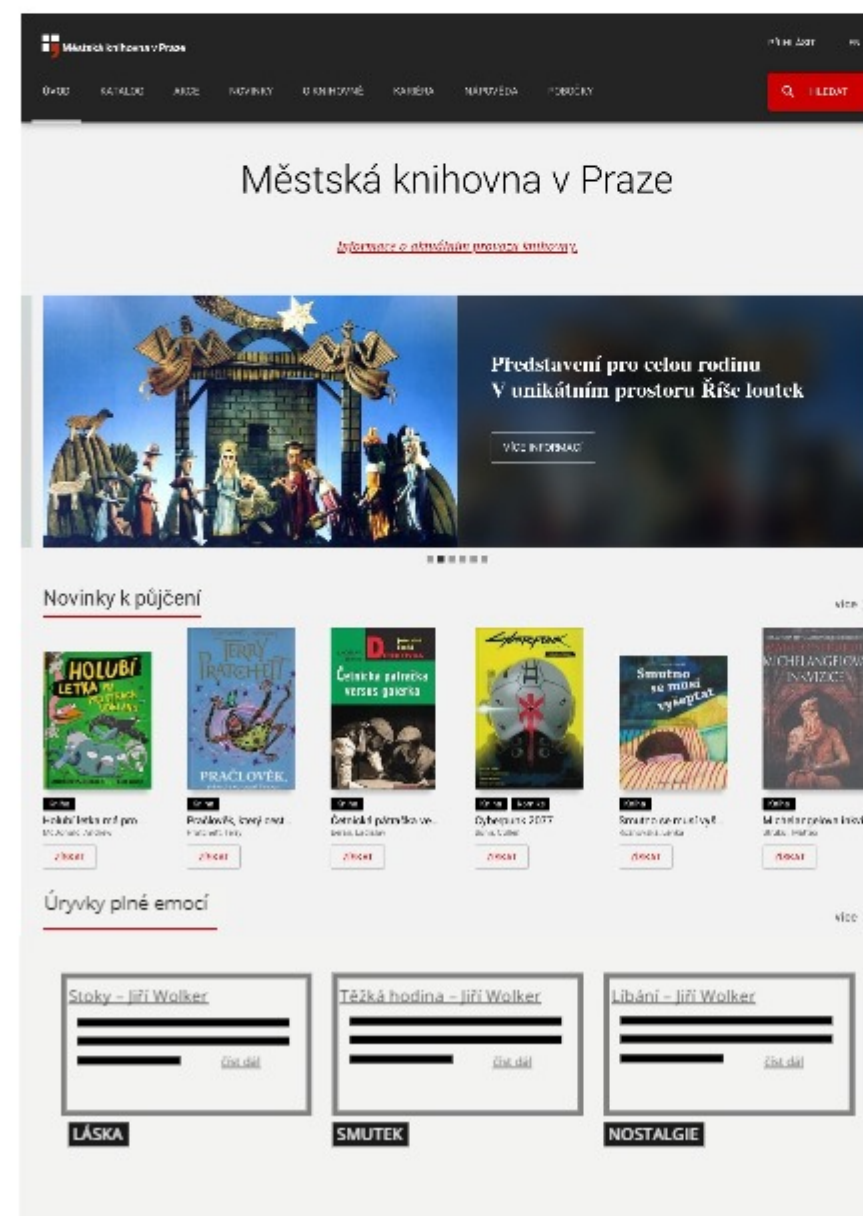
Městská knihovna v Praze

Přihlásit EN

ÚVOD KATALOG AKCE NOVINKY O KNIHOVNĚ KARIÉRA NÁPOVĚDA POBOČKY

HLEDAT

Městská knihovna v Praze

Informace o aktuálním provozu knihovny

Představení pro celou rodinu
V unikátním prostoru Říše loutek

VÍCE INFORMACÍ

Novinky k půjčení

více

HOLUBÍ LETKA

TERRY PRATCHETT PRAČLOVĚK

Četnická pátračka versus galerka

Cyberpunk

Smutno se musí vyseptat

MICHELANGELOVA INKVIZICE

Kniha
Holubí letka od pro...
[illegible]
Získat

Kniha
Pračlověk, který vest...
Pratchett, Terry
Získat

Kniha
Četnická pátračka ve...
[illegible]
Získat

Kniha Komiks
Cyberpunk 2077
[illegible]
Získat

Kniha
Smutno se musí vyš...
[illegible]
Získat

Kniha
Michelangelova inkvi...
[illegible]
Získat

Úryvky plné emocí

více

Stoky – Jiří Wolker
číst dál

Těžká hodina – Jiří Wolker
číst dál

Líbání – Jiří Wolker
číst dál

LÁSKA

SMUTEK

NOSTALGIE